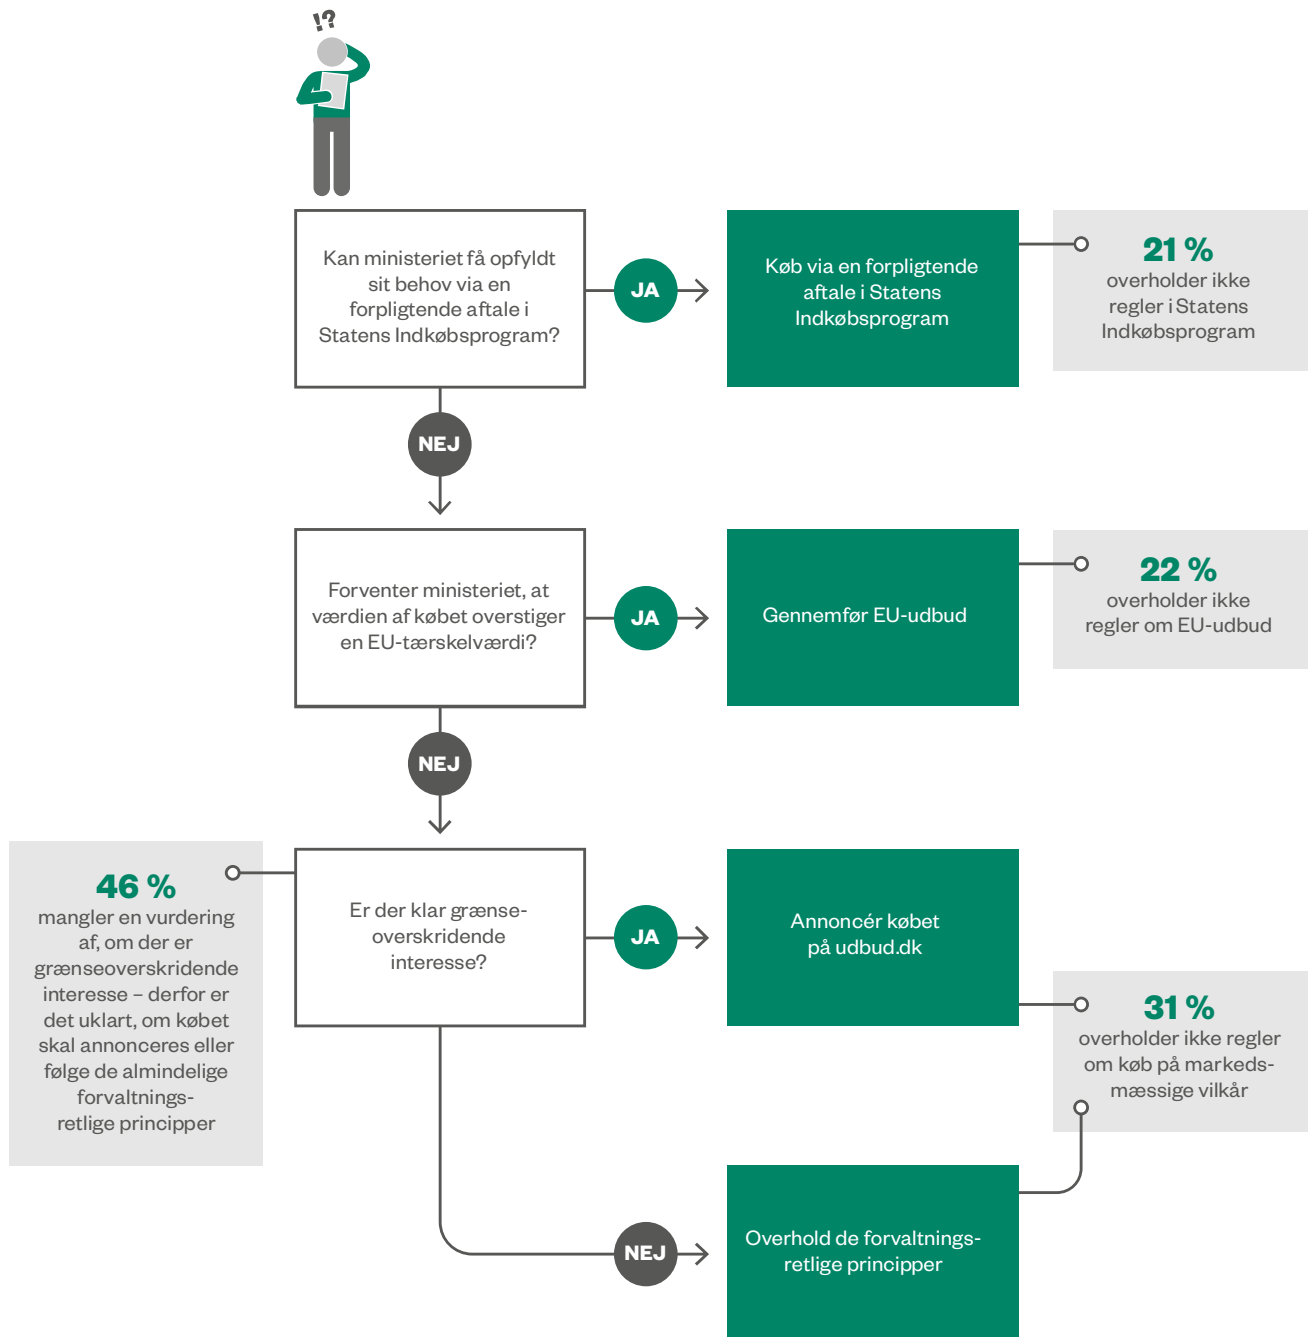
!?

Kan ministeriet få opfyldt sit behov via en forpligtende aftale i Statens Indkøbsprogram?

JA

Køb via en forpligtende aftale i Statens Indkøbsprogram

21 %
overholder ikke regler i Statens Indkøbsprogram

NEJ

Forventer ministeriet, at værdien af købet overstiger en EU-tærskelværdi?

JA

Gennemfør EU-udbud

22 %
overholder ikke regler om EU-udbud

NEJ

46 %
mangler en vurdering af, om der er grænseoverskridende interesse – derfor er det uklart, om købet skal annonceres eller følge de almindelige forvaltningsretlige principper

Er der klar grænseoverskridende interesse?

JA

Annoncér købet på udbud.dk

31 %
overholder ikke regler om køb på markedsmæssige vilkår

NEJ

Overhold de forvaltningsretlige principper